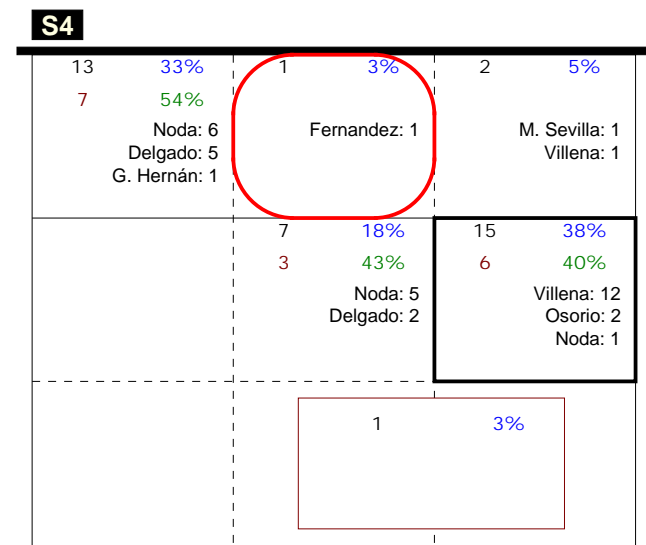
S4

| | | |
|---|---|---|
| 13 33%<br>7 54%<br>Noda: 6<br>Delgado: 5<br>G. Hernán: 1 | 1 3%<br>Fernandez: 1 | 2 5%<br>M. Sevilla: 1<br>Villena: 1 |
| | 7 18%<br>3 43%<br>Noda: 5<br>Delgado: 2 | 15 38%<br>6 40%<br>Villena: 12<br>Osorio: 2<br>Noda: 1 |
| | 1 3% | |